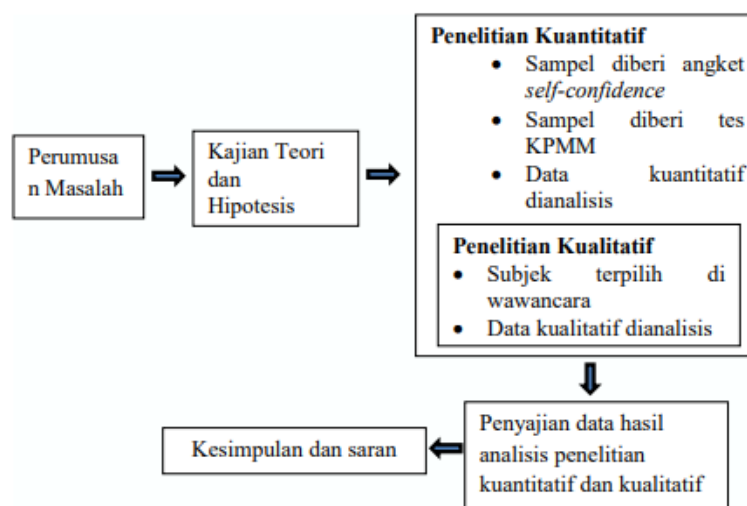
Perumusa n Masalah

Kajian Teori dan Hipotesis

Penelitian Kuantitatif
- Sampel diberi angket *self-confidence*
- Sampel diberi tes KPMM
- Data kuantitatif dianalisis

Penelitian Kualitatif
- Subjek terpilih di wawancara
- Data kualitatif dianalisis

Penyajian data hasil analisis penelitian kuantitatif dan kualitatif

Kesimpulan dan saran